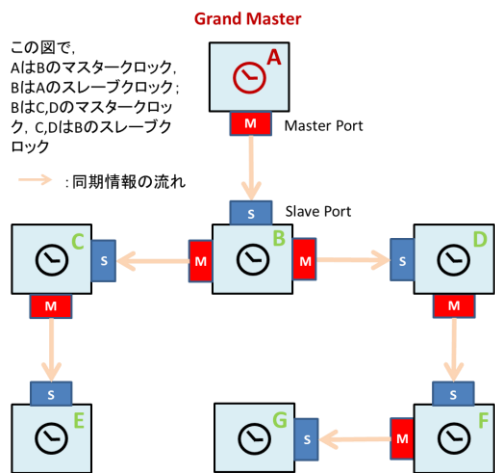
Grand Master

この図で,
AはBのマスタークロック,
BはAのスレーブクロック;
BはC,Dのマスタークロック,C,DはBのスレーブクロック

: 同期情報の流れ

A
M
Master Port

S
Slave Port
B
M
M

C
S
M

D
S
M

S
E

S
F
M

G
S